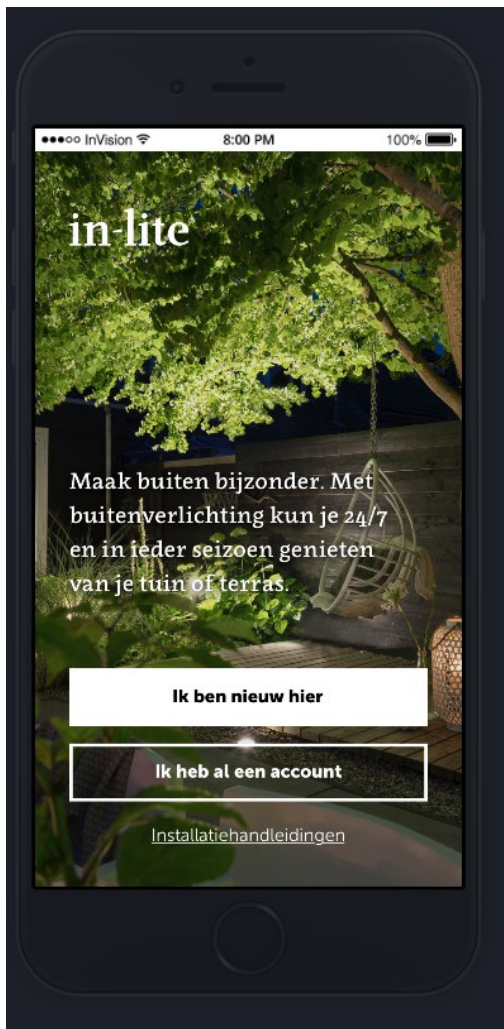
●●●○○ InVision 8:00 PM 100%

in-lite

Maak buiten bijzonder. Met buitenverlichting kun je 24/7 en in ieder seizoen genieten van je tuin of terras.

Ik ben nieuw hier

Ik heb al een account

Installatiehandleidingen